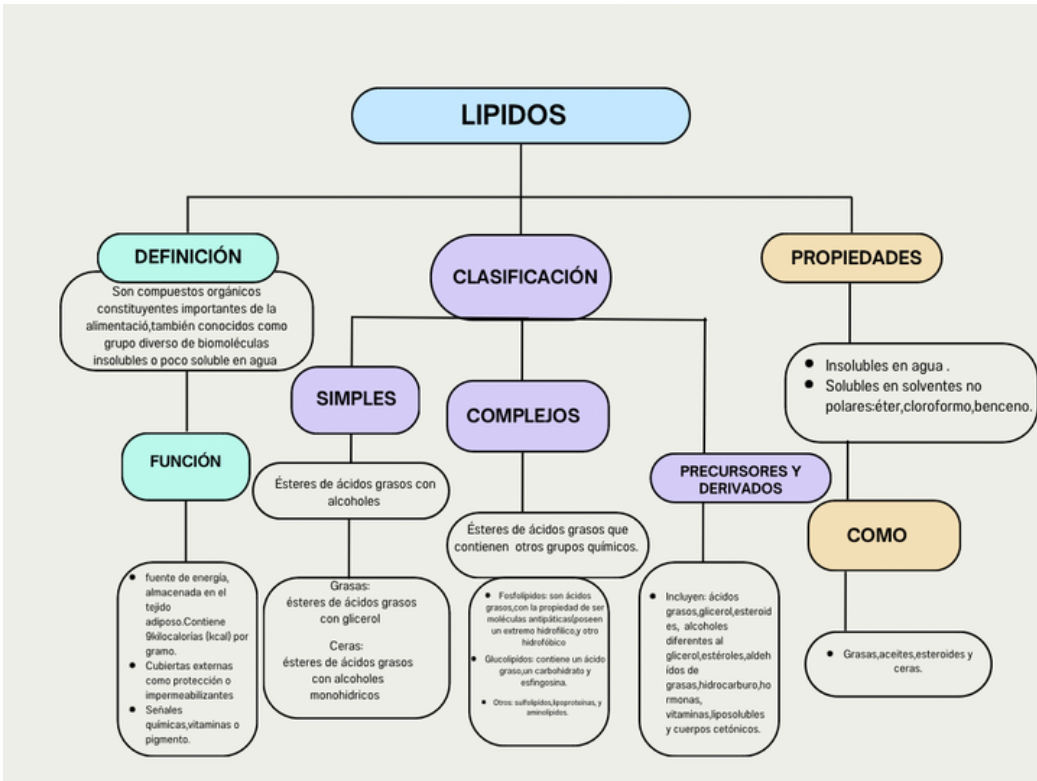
LIPIDOS

DEFINICIÓN

Son compuestos orgánicos constituyentes importantes de la alimentació,también conocidos como grupo diverso de biomoléculas insolubles o poco soluble en agua

FUNCIÓN

- fuente de energía, almacenada en el tejido adiposo.Contiene 9kilocalorías (kcal) por gramo.
- Cubiertas externas como protección o impermeabilizantes
- Señales químicas,vitaminas o pigmento.

CLASIFICACIÓN

SIMPLES

Ésteres de ácidos grasos con alcoholes

Grasas: ésteres de ácidos grasos con glicerol

Ceras: ésteres de ácidos grasos con alcoholes monohidricos

COMPLEJOS

Ésteres de ácidos grasos que contienen otros grupos químicos.

- Fosfolípidos: son ácidos grasos,con la propiedad de ser moléculas antipáticas(poseen un extremo hidrofílico,y otro hidrofóbico
- Glucolípidos: contiene un ácido graso,un carbohidrato y esfingosina.
- Otros: sulfolípidos,lipoproteínas, y aminolípidos.

PRECURSORES Y DERIVADOS

- Incluyen: ácidos grasos,glicerol,esteroides, alcoholes diferentes al glicerol,estéroles,aldehídos de grasas,hidrocarburo,hormonas, vitaminas,liposolubles y cuerpos cetónicos.

PROPIEDADES

- Insolubles en agua .
- Solubles en solventes no polares:éter,cloroformo,benceno.

COMO

- Grasas,aceites,esteroides y ceras.